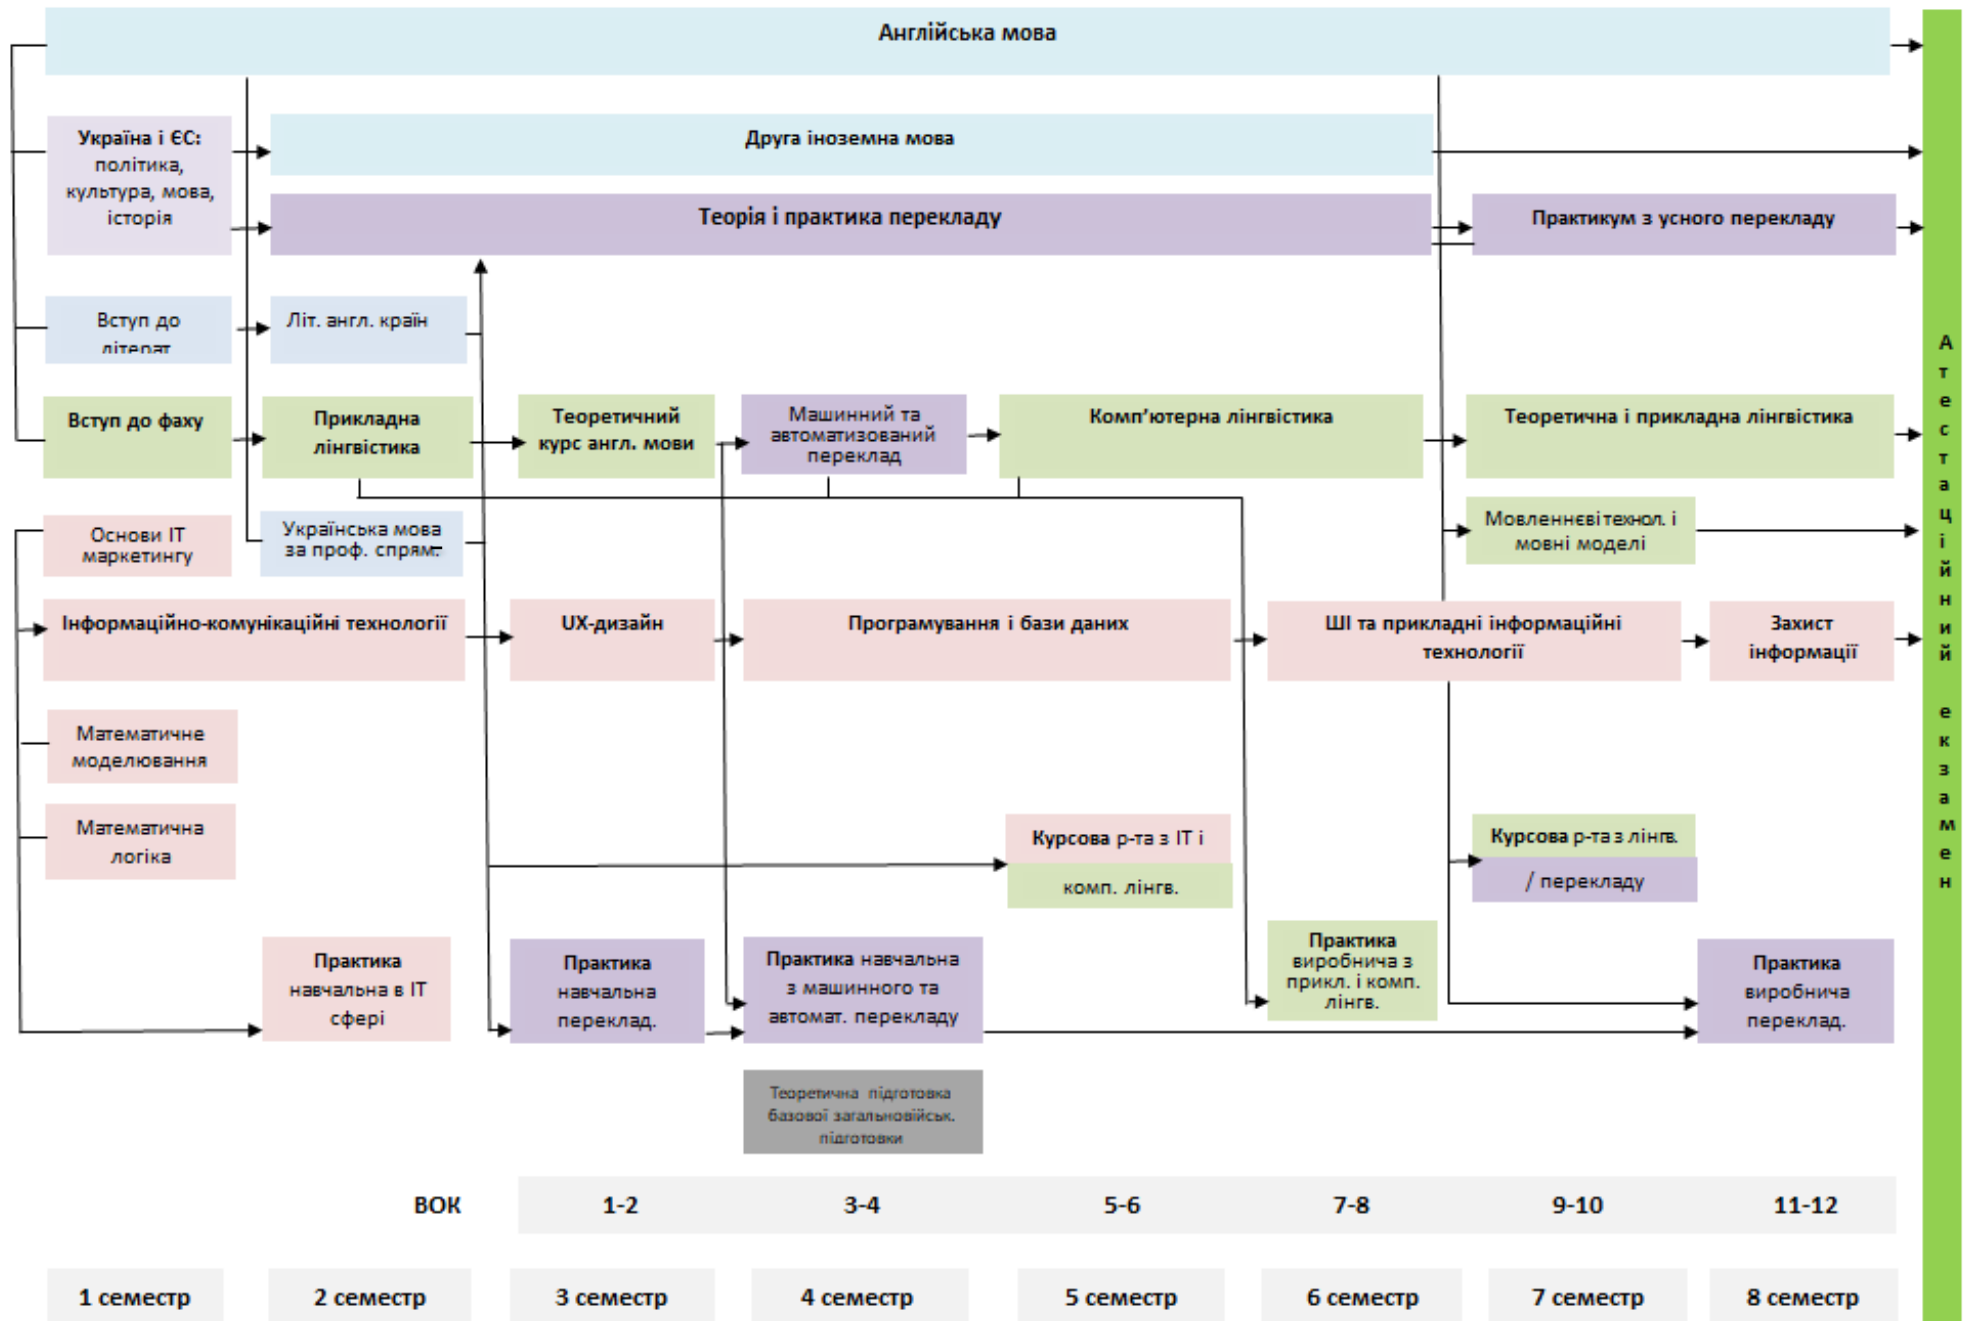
Англійська мова

Україна і ЄС: політика, культура, мова, історія

Друга іноземна мова

Теорія і практика перекладу

Практикум з усного перекладу

Вступ до літерат

Літ. англ. країн

Вступ до фаху

Прикладна лінгвістика

Теоретичний курс англ. мови

Машинний та автоматизований переклад

Комп'ютерна лінгвістика

Теоретична і прикладна лінгвістика

Основи ІТ маркетингу

Українська мова за проф. спрям.

Мовленнєві технол. і мовні моделі

Інформаційно-комунікаційні технології

UX-дизайн

Програмування і бази даних

ШІ та прикладні інформаційні технології

Захист інформації

Математичне моделювання

Математична логіка

Курсова р-та з ІТ і

комп. лінгв.

Курсова р-та з лінгв.

/ перекладу

Практика навчальна в ІТ сфері

Практика навчальна переклад.

Практика навчальна з машинного та автомат. перекладу

Практика виробнича з прикл. і комп. лінгв.

Практика виробнича переклад.

Теоретична підготовка базової загальновійськ. підготовки

Атестаційний екзамен

| ВОК | 1-2 | 3-4 | 5-6 | 7-8 | 9-10 | 11-12 |
|---|---|---|---|---|---|---|

1 семестр | 2 семестр | 3 семестр | 4 семестр | 5 семестр | 6 семестр | 7 семестр | 8 семестр